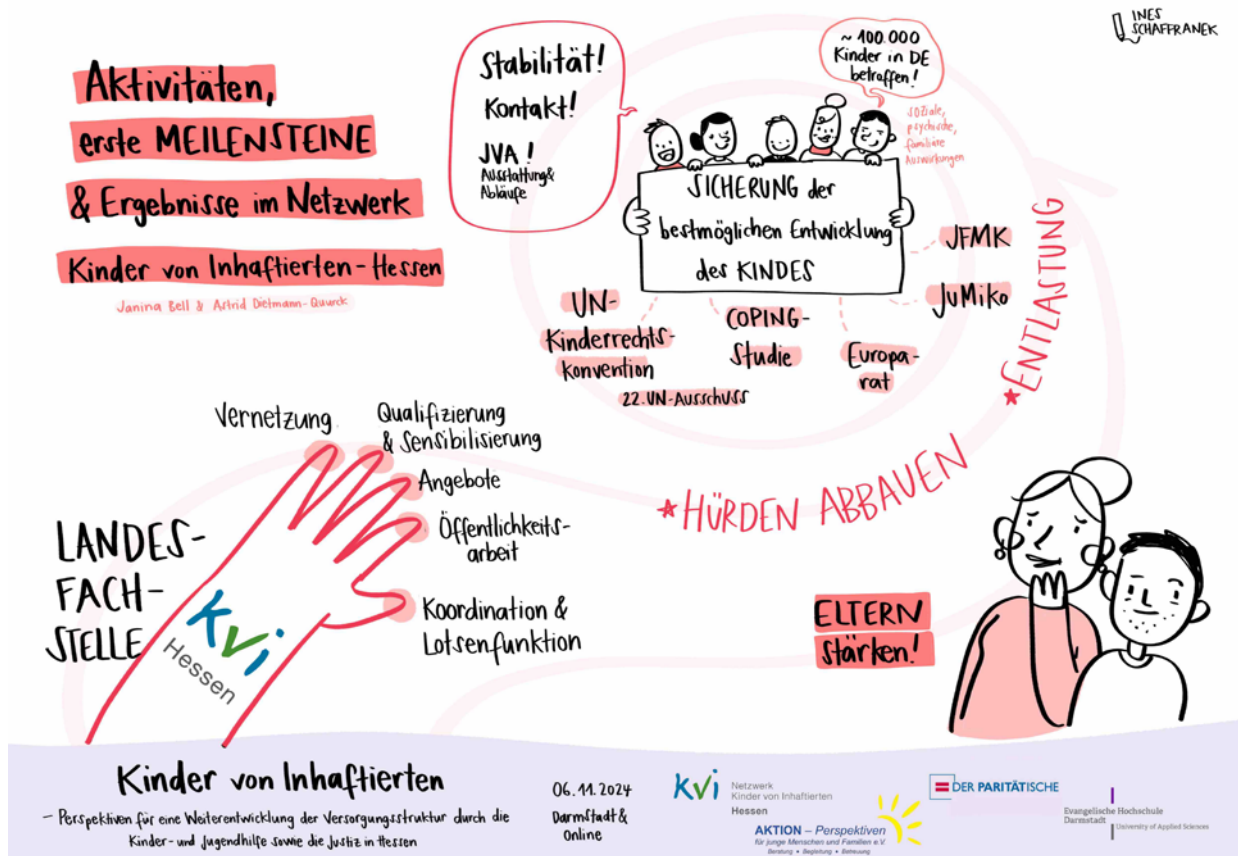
INES SCHAFRANEK

Aktivitäten, erste MEILENSTEINE & Ergebnisse im Netzwerk

Kinder von Inhaftierten-Hessen

Janina Bell & Astrid Dietmann-Quurck

Stabilität!
Kontakt!
JVA!
Ausstattung & Abläufe

~100.000 Kinder in DE betroffen!

soziale, psychische, familiäre Auswirkungen

SICHERUNG der bestmöglichen Entwicklung des KINDES

JFMK

JuMiKo

UN-Kinderrechts-konvention
22. UN-Ausschuss

COPING-Studie

Europarat

*ENTLASTUNG

*HÜRDEN ABBAUEN

Vernetzung

Qualifizierung & Sensibilisierung

Angebote

Öffentlichkeits-arbeit

Koordination & Lotsenfunktion

LANDES-FACH-STELLE

kvi Hessen

ELTERN stärken!

Kinder von Inhaftierten

– Perspektiven für eine Weiterentwicklung der Versorgungsstruktur durch die Kinder- und Jugendhilfe sowie die Justiz in Hessen

06.11.2024
Darmstadt & Online

kvi Netzwerk Kinder von Inhaftierten Hessen

AKTION – Perspektiven für junge Menschen und Familien e.V.
Beratung • Begleitung • Betreuung

DER PARITÄTISCHE

Evangelische Hochschule Darmstadt
University of Applied Sciences